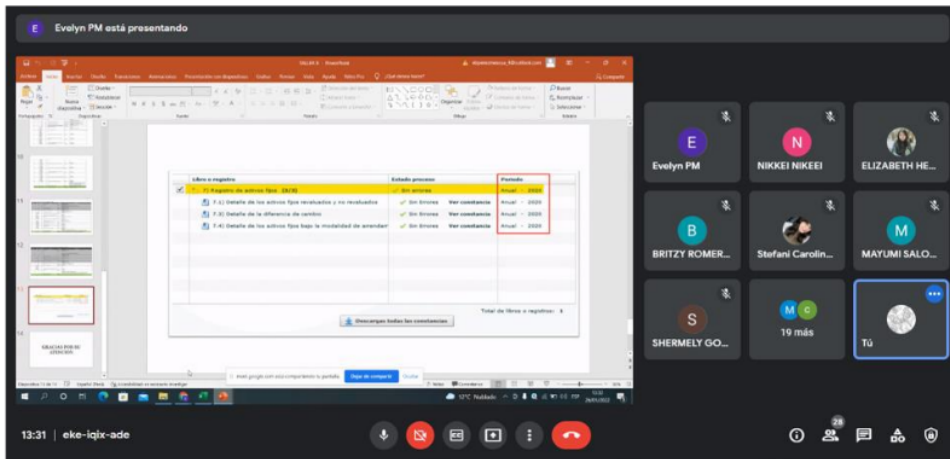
Evelyn PM está presentando

| Libro o registro | Estado proceso | | Periodo |
|---|---|---|---|
| 7.1 Registro de activos fijos 26(3) | Sin errores | | Anual - 2020 |
| 7.1) Detalle de los activos fijos revaluados y no revaluados | Sin Errores | Ver constancia | Anual - 2020 |
| 7.3) Detalle de la diferencia de cambio | Sin Errores | Ver constancia | Anual - 2020 |
| 7.4) Detalle de los activos fijos bajo la modalidad de arrendamiento | Sin Errores | Ver constancia | Anual - 2020 |

Total de libros o registros: 3

Descargar todas las constancias

GRACIAS POR SU ATENCIÓN

Dejar de compartir Ocultar

Evelyn PM
NIKKEI NIKKEI
ELIZABETH HE...
BRITZY ROMER...
Stefani Carolin...
MAYUMI SALO...
SHERMELY GO...
19 más
Tú

13:31 | eke-iqix-ade
28